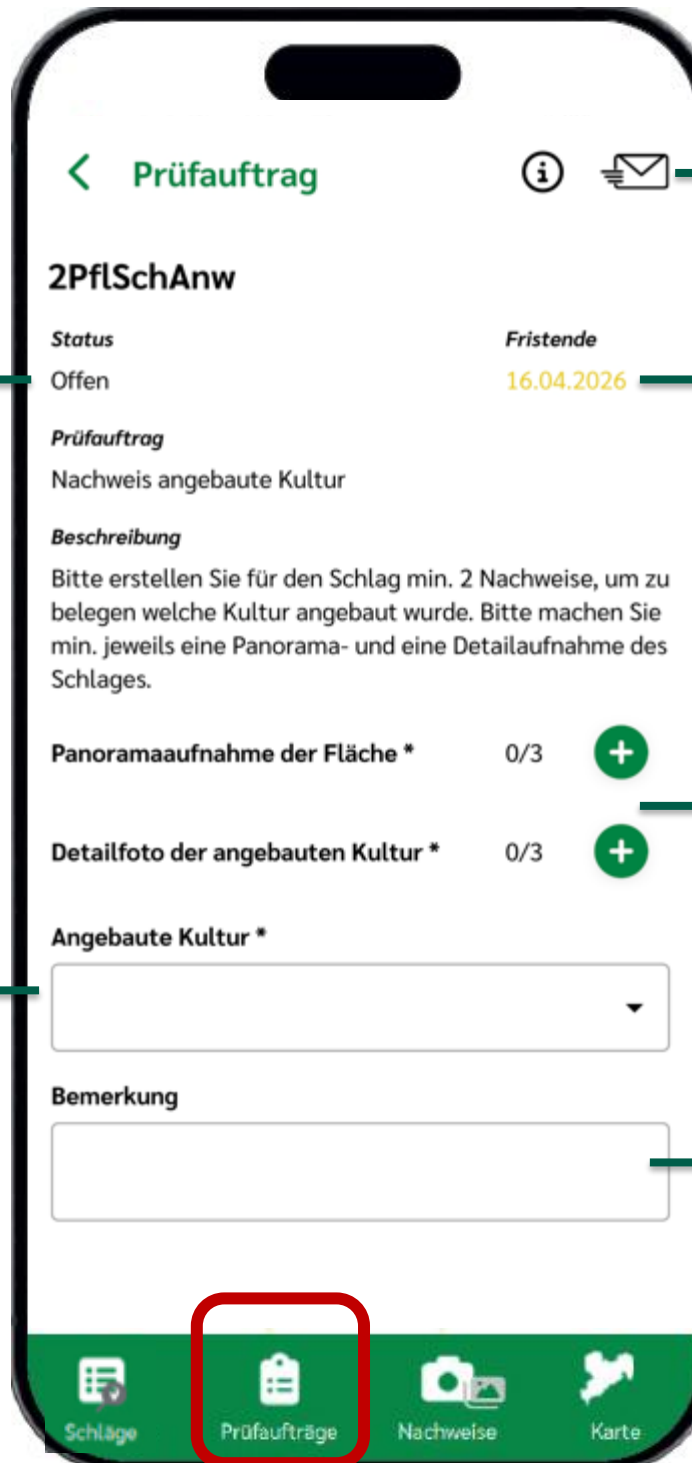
Prüfauftrag

2PflSchAnw

Status
Offen

Fristende
16.04.2026

Prüfauftrag
Nachweis angebaute Kultur

Beschreibung
Bitte erstellen Sie für den Schlag min. 2 Nachweise, um zu belegen welche Kultur angebaut wurde. Bitte machen Sie min. jeweils eine Panorama- und eine Detailaufnahme des Schlages.

Panoramaaufnahme der Fläche * 0/3

Detailfoto der angebauten Kultur * 0/3

Angebaute Kultur *

Bemerkung

Schläge
Prüfaufträge
Nachweise
Karte